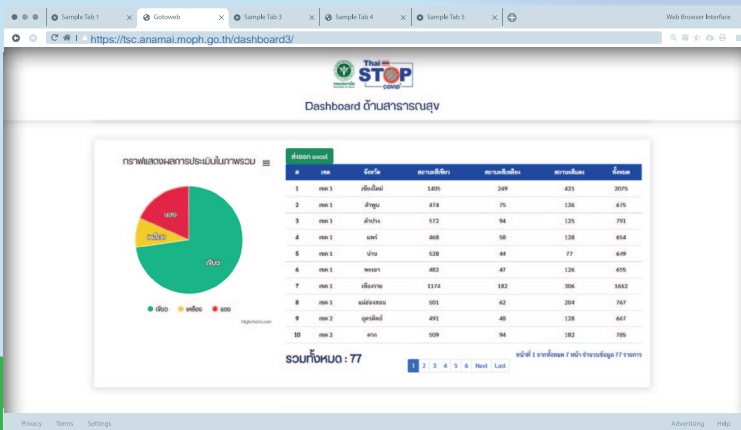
Sample Tab 1 | Gotoweb | Sample Tab 3 | Sample Tab 4 | Sample Tab 5

Web Browser Interface

https://tsc.anamai.moph.go.th/dashboard3/

Thai STOP COVID

Dashboard ด้านสาธารณสุข

กราฟแสดงผลการประเมินในภาพรวม

แดง

เหลือง

เขียว

เขียว เหลือง แดง

Highcharts.com

ส่งออก excel

| # | เขต | จังหวัด | สถานะสีเขียว | สถานะสีเหลือง | สถานะสีแดง | ทั้งหมด |
|---|---|---|---|---|---|---|
| 1 | เขต 1 | เชียงใหม่ | 1405 | 249 | 423 | 2076 |
| 2 | เขต 1 | ลำพูน | 474 | 75 | 126 | 675 |
| 3 | เขต 1 | ลำปาง | 572 | 94 | 125 | 791 |
| 4 | เขต 1 | แพร่ | 468 | 58 | 128 | 654 |
| 5 | เขต 1 | น่าน | 528 | 44 | 77 | 649 |
| 6 | เขต 1 | พะเยา | 482 | 47 | 126 | 655 |
| 7 | เขต 1 | เชียงราย | 1174 | 182 | 306 | 1662 |
| 8 | เขต 1 | แม่ฮ่องสอน | 501 | 62 | 204 | 767 |
| 9 | เขต 2 | อุตรดิตถ์ | 491 | 48 | 128 | 667 |
| 10 | เขต 2 | ตาก | 509 | 94 | 182 | 785 |

รวมทั้งหมด : 77

หน้าที่ 1 จากทั้งหมด 7 หน้า จำนวนข้อมูล 77 รายการ

1 2 3 4 5 6 Next Last

Privacy Terms Settings

Advertising Help